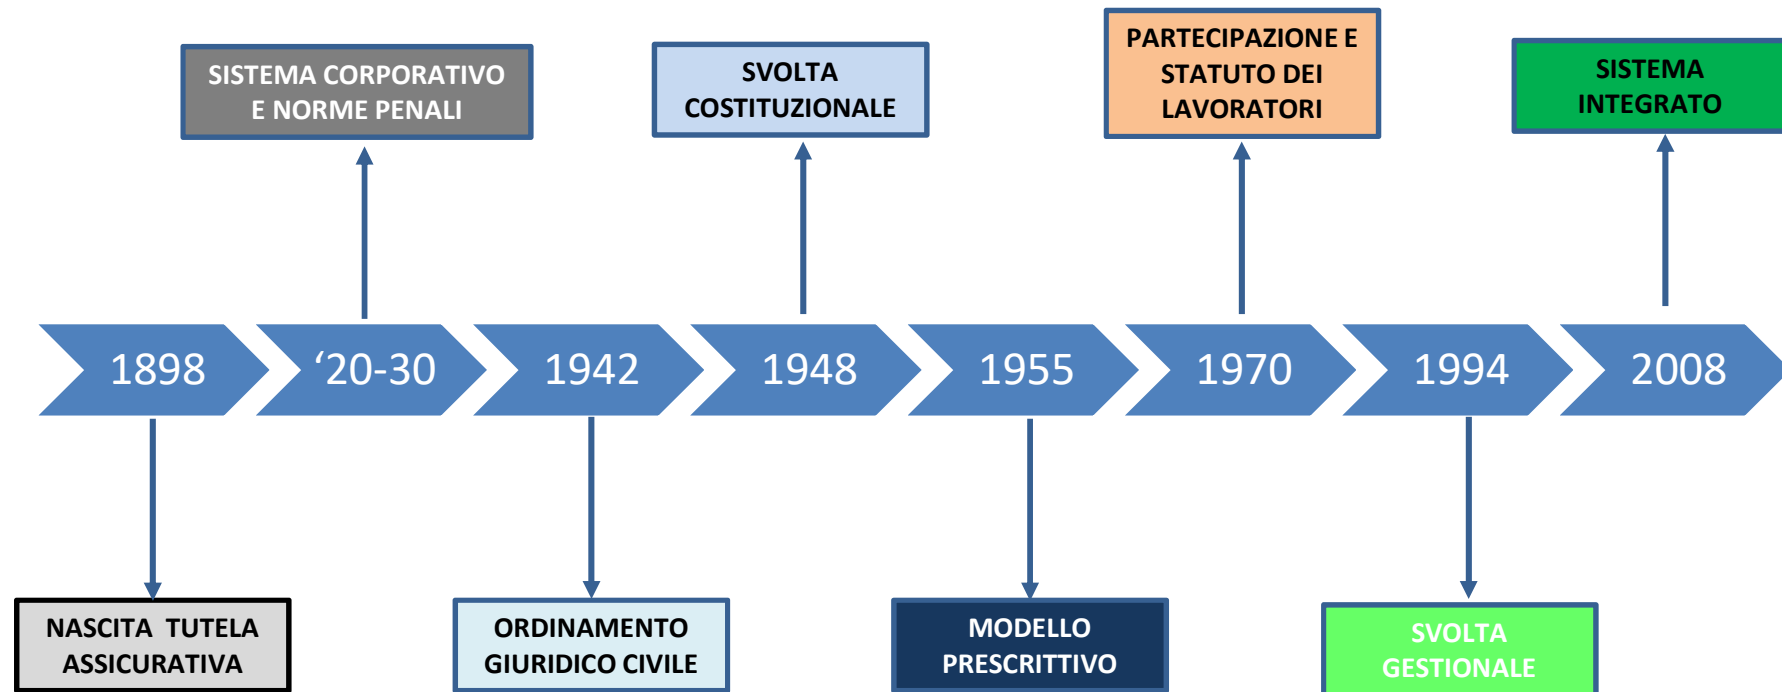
SISTEMA CORPORATIVO E NORME PENALI

SVOLTA COSTITUZIONALE

PARTECIPAZIONE E STATUTO DEI LAVORATORI

SISTEMA INTEGRATO

1898

‘20-30

1942

1948

1955

1970

1994

2008

NASCITA TUTELA ASSICURATIVA

ORDINAMENTO GIURIDICO CIVILE

MODELLO PRESCRITTIVO

SVOLTA GESTIONALE